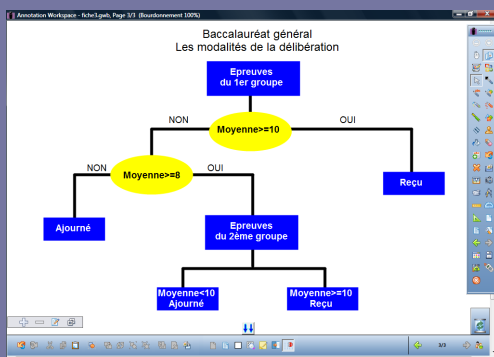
Annotation Workspace - fiche3.gwb, Page 3/3 (Bourdonnement 100%)

Baccalauréat général
Les modalités de la délibération

Epreuves du 1er groupe

NON

Moyenne>=10

OUI

NON

Moyenne>=8

OUI

Reçu

Ajourné

Epreuves du 2ème groupe

Moyenne<10 Ajourné

Moyenne>=10 Reçu

3/3